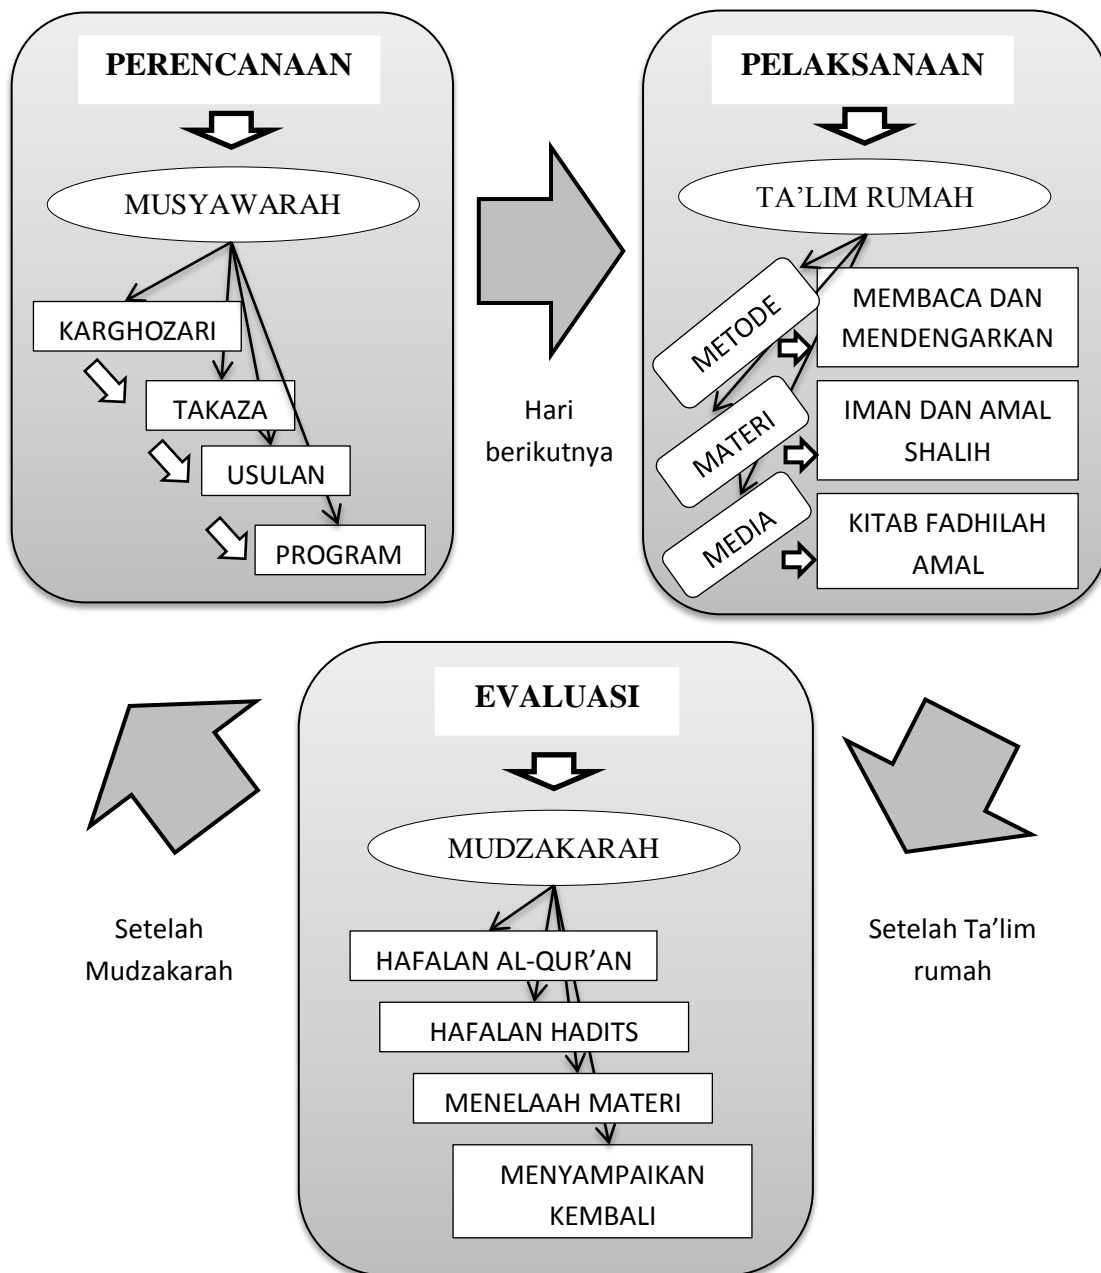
PERENCANAAN

MUSYAWARAH

KARGHOZARI

TAKAZA

USULAN

PROGRAM

Hari berikutnya

PELAKSANAAN

TA'LIM RUMAH

METODE

MEMBACA DAN MENDENGARKAN

MATERI

IMAN DAN AMAL SHALIH

MEDIA

KITAB FADHILAH AMAL

EVALUASI

MUDZAKARAH

HAFALAN AL-QUR'AN

HAFALAN HADITS

MENELAAH MATERI

MENYAMPAIKAN KEMBALI

Setelah Mudzakarah

Setelah Ta'lim rumah